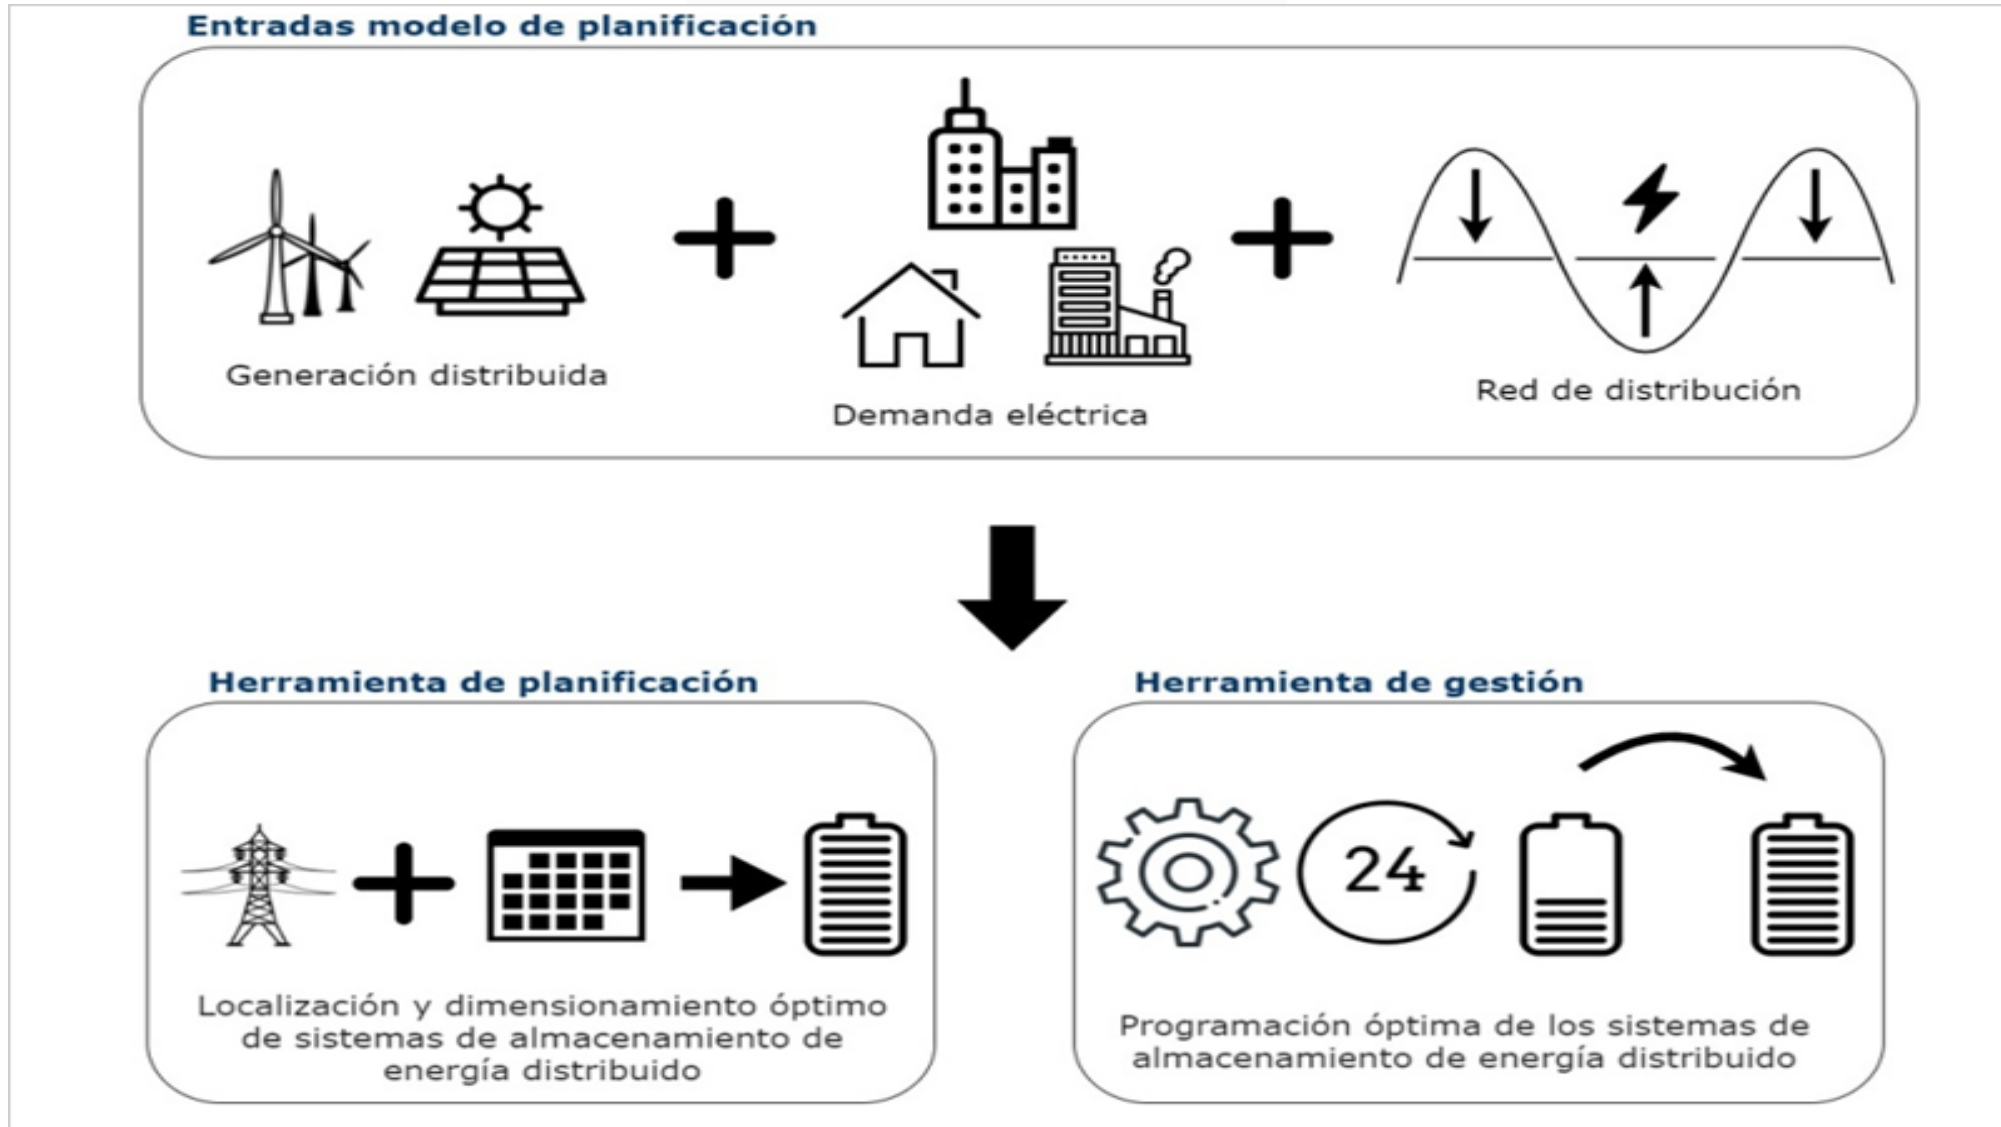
Entradas modelo de planificación

Generación distribuida

Demanda eléctrica

Red de distribución

Herramienta de planificación

Localización y dimensionamiento óptimo de sistemas de almacenamiento de energía distribuido

Herramienta de gestión

24

Programación óptima de los sistemas de almacenamiento de energía distribuido